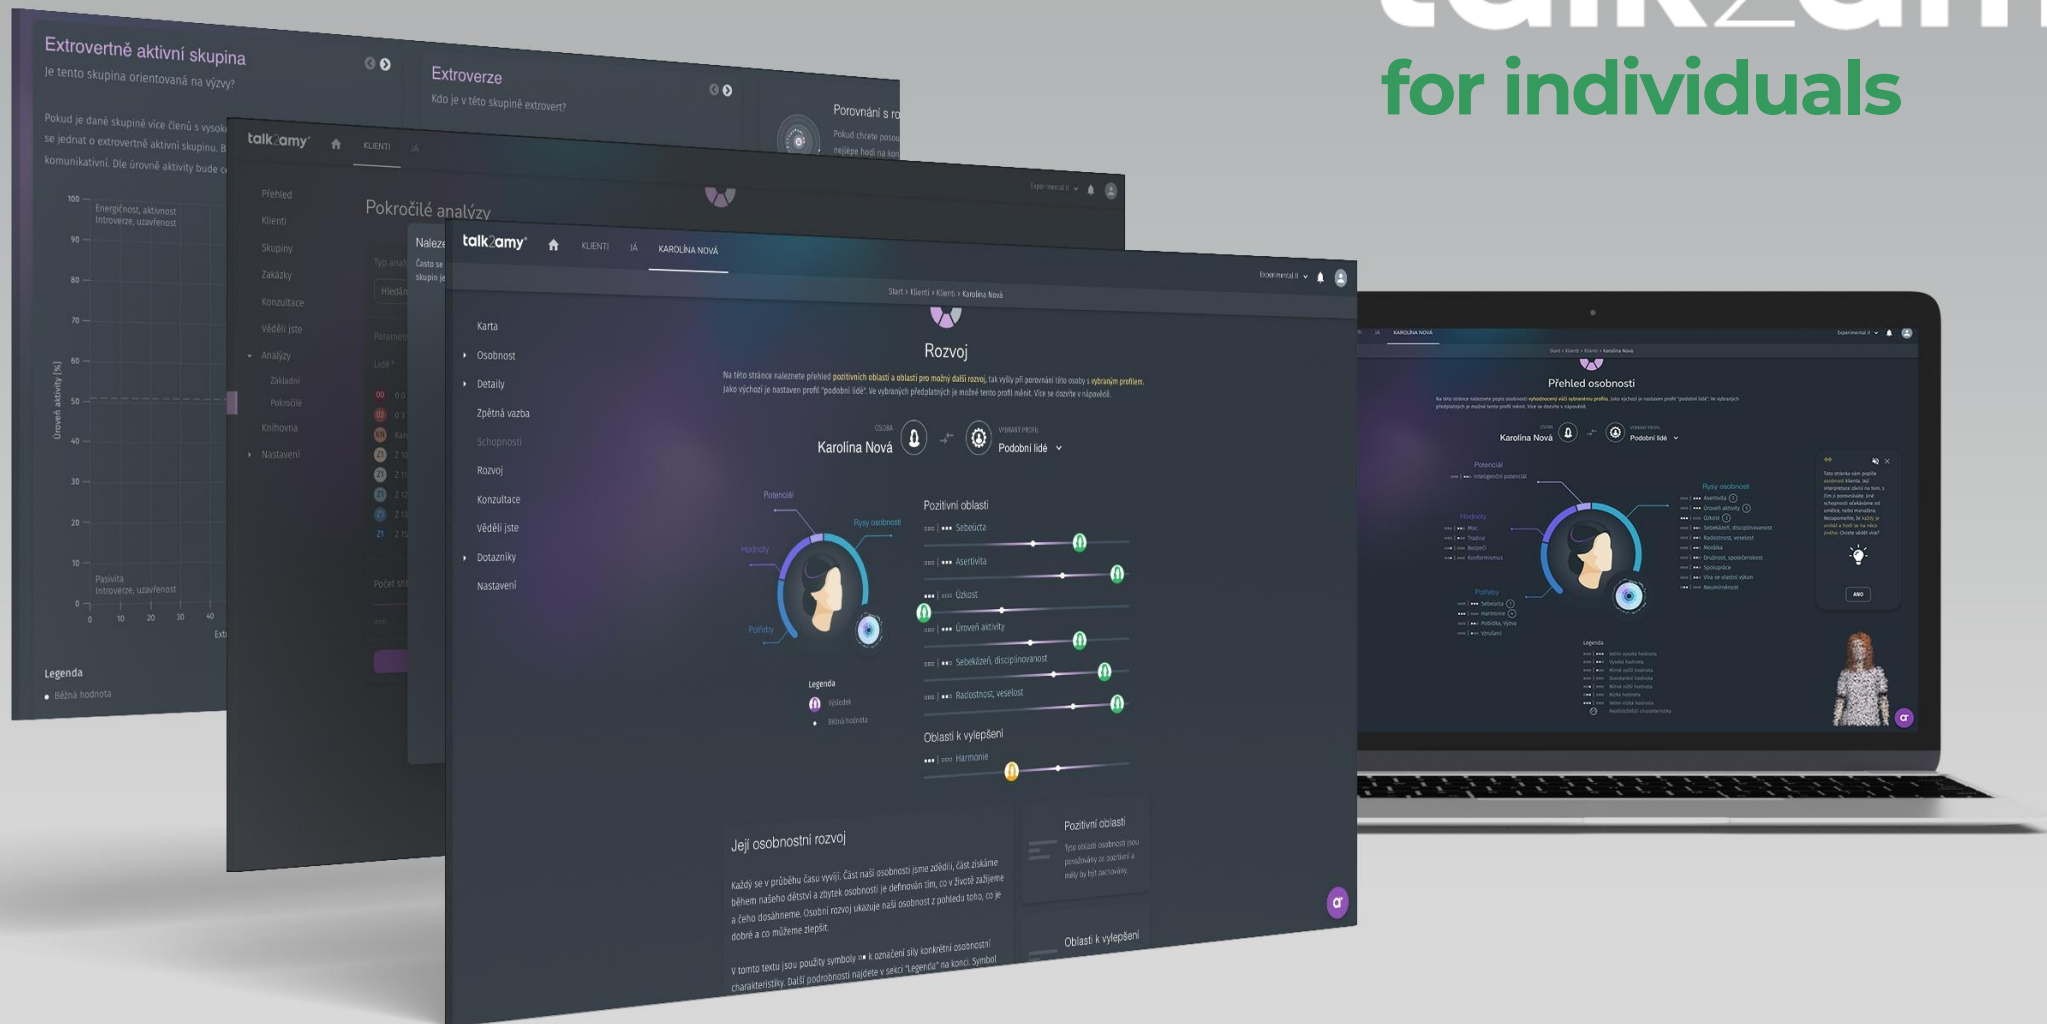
for individuals

Extrovertně aktivní skupina
Je tento skupina orientovaná na výzvy?

Pokud je dané skupině více členů s vysok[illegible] se jednat o extrovertně aktivní skupinu. B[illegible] komunikativní. Dle úrovně aktivity bude c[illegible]

100 Energičnost, aktivnost Introverze, uzavřenost
90
80
70
60
50
40
30
20
10
0
Pasivita Introverze, uzavřenost
0 10 20 30 40
Úroveň aktivity [%]

Legenda
Běžná hodnota

Extroverze
Kdo je v této skupině extrovert?

Porovnání s ro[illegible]
Pokud chcete posou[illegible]

talk2amy
KLIENTI JÁ
Přehled
Klienti
Skupiny
Zakázky
Konzultace
Věděli jste
Analýzy
Základní
Pokročilé
Knihovna
Nastavení

Pokročilé analýzy

talk2amy
KLIENTI JÁ KAROLÍNA NOVÁ
Start › Klienti › Klienti › Karolína Nová

Karta
Osobnost
Detaily
Zpětná vazba
Schopnosti
Rozvoj
Konzultace
Věděli jste
Dotazníky
Nastavení

Rozvoj
Na této stránce naleznete přehled pozitivních oblastí a oblastí pro možný další rozvoj, tak vyšlý při porovnání této osoby s vybraným profilem. Jako výchozí je nastaven profil "podobní lidé". Ve vybraných předplatných je možné tento profil měnit. Více se dozvíte v nápovědě.

OSOBA
Karolína Nová
VYBRANÝ PROFIL
Podobní lidé

Potenciál
Rysy osobnosti
Hodnoty
Potřeby

Legenda
Výsledek
Běžná hodnota

Pozitivní oblasti
Sebeúcta
Asertivita
Úzkost
Úroveň aktivity
Sebekázeň, disciplinovanost
Radostnost, veselost

Oblasti k vylepšení
Harmonie

Její osobnostní rozvoj
Každý se v průběhu času vyvíjí. Část naší osobnosti jsme zdědili, část získáme během našeho dětství a zbytek osobnosti je definován tím, co v životě zažijeme a čeho dosáhneme. Osobní rozvoj ukazuje naši osobnost z pohledu toho, co je dobré a co můžeme zlepšit.

V tomto textu jsou použity symboly k označení síly konkrétní osobnostní charakteristiky. Další podrobnosti najdete v sekci "Legenda" na konci. Symbol

Pozitivní oblasti
Oblasti k vylepšení

Přehled osobnosti
Karolína Nová
Podobní lidé
Potenciál
Hodnoty
Potřeby
Rysy osobnosti
Legenda
ANO